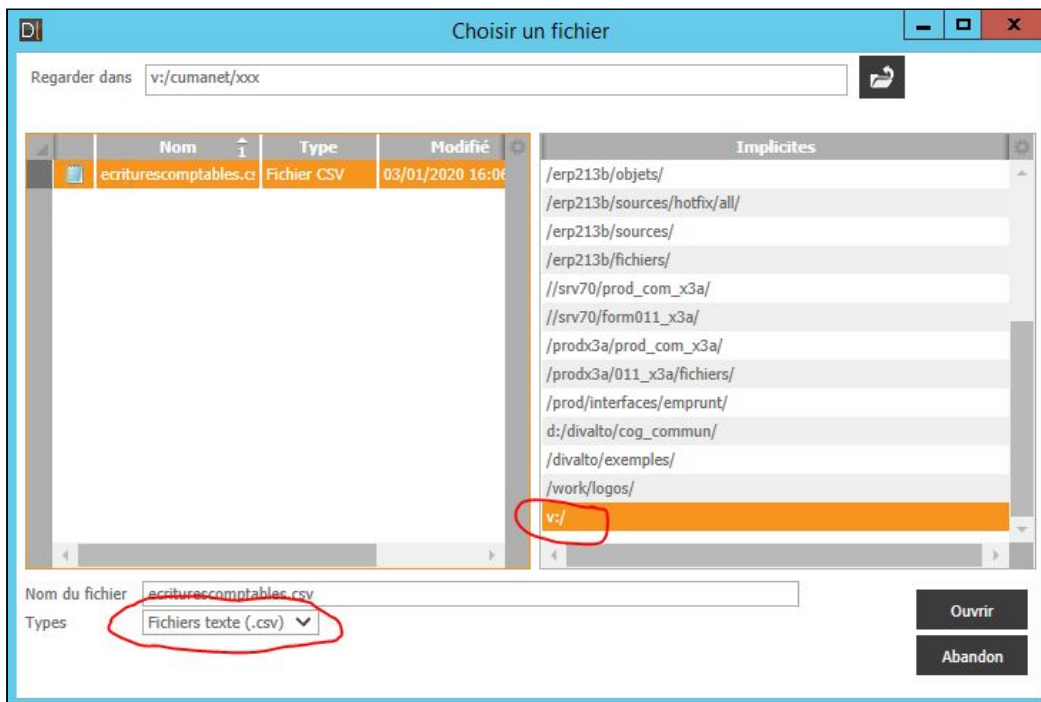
D| Choisir un fichier

Regarder dans v:/cumanet/xxx

| Nom | Type | Modifié |
|---|---|---|
| ecriturescomptables.cs | Fichier CSV | 03/01/2020 16:0 |

| Implicites |
|---|
| /erp213b/objets/ |
| /erp213b/sources/hotfix/all/ |
| /erp213b/sources/ |
| /erp213b/fichiers/ |
| //srv70/prod_com_x3a/ |
| //srv70/form011_x3a/ |
| /prodx3a/prod_com_x3a/ |
| /prodx3a/011_x3a/fichiers/ |
| /prod/interfaces/emprunt/ |
| d:/divalto/cog_commun/ |
| /divalto/exemples/ |
| /work/logos/ |
| v:/ |

Nom du fichier ecriturescomptables.csv
Types Fichiers texte (.csv)

Ouvrir
Abandon